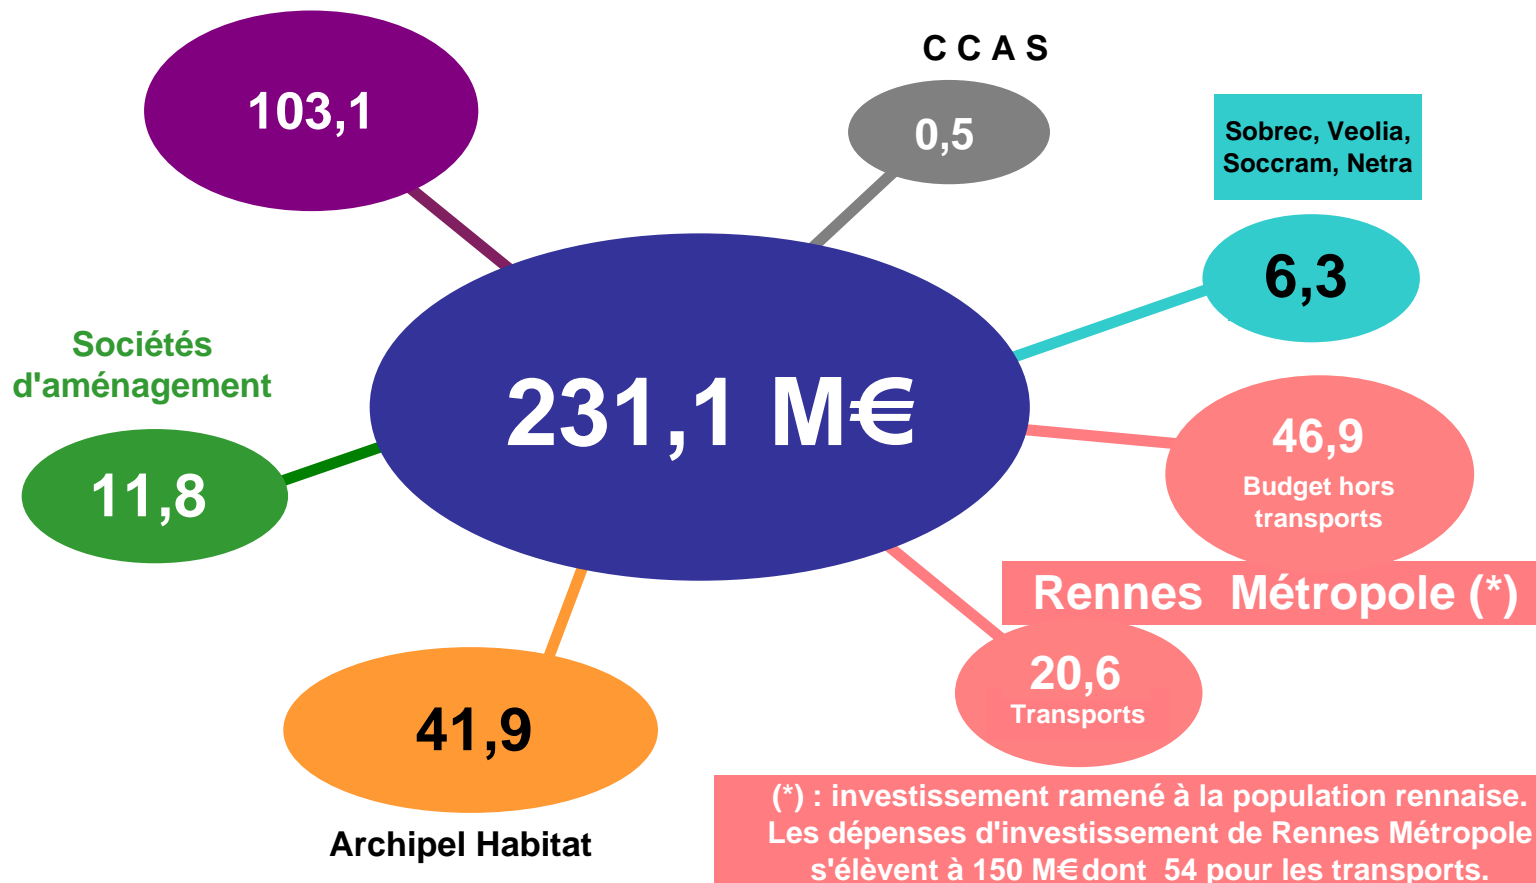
103,1

C C A S

0,5

Sobrec, Veolia, Soccram, Netra

6,3

Sociétés d'aménagement

231,1 M€

11,8

46,9
Budget hors transports

Rennes Métropole (*)

20,6
Transports

41,9

Archipel Habitat

(*) : investissement ramené à la population rennaise. Les dépenses d'investissement de Rennes Métropole s'élèvent à 150 M€ dont 54 pour les transports.